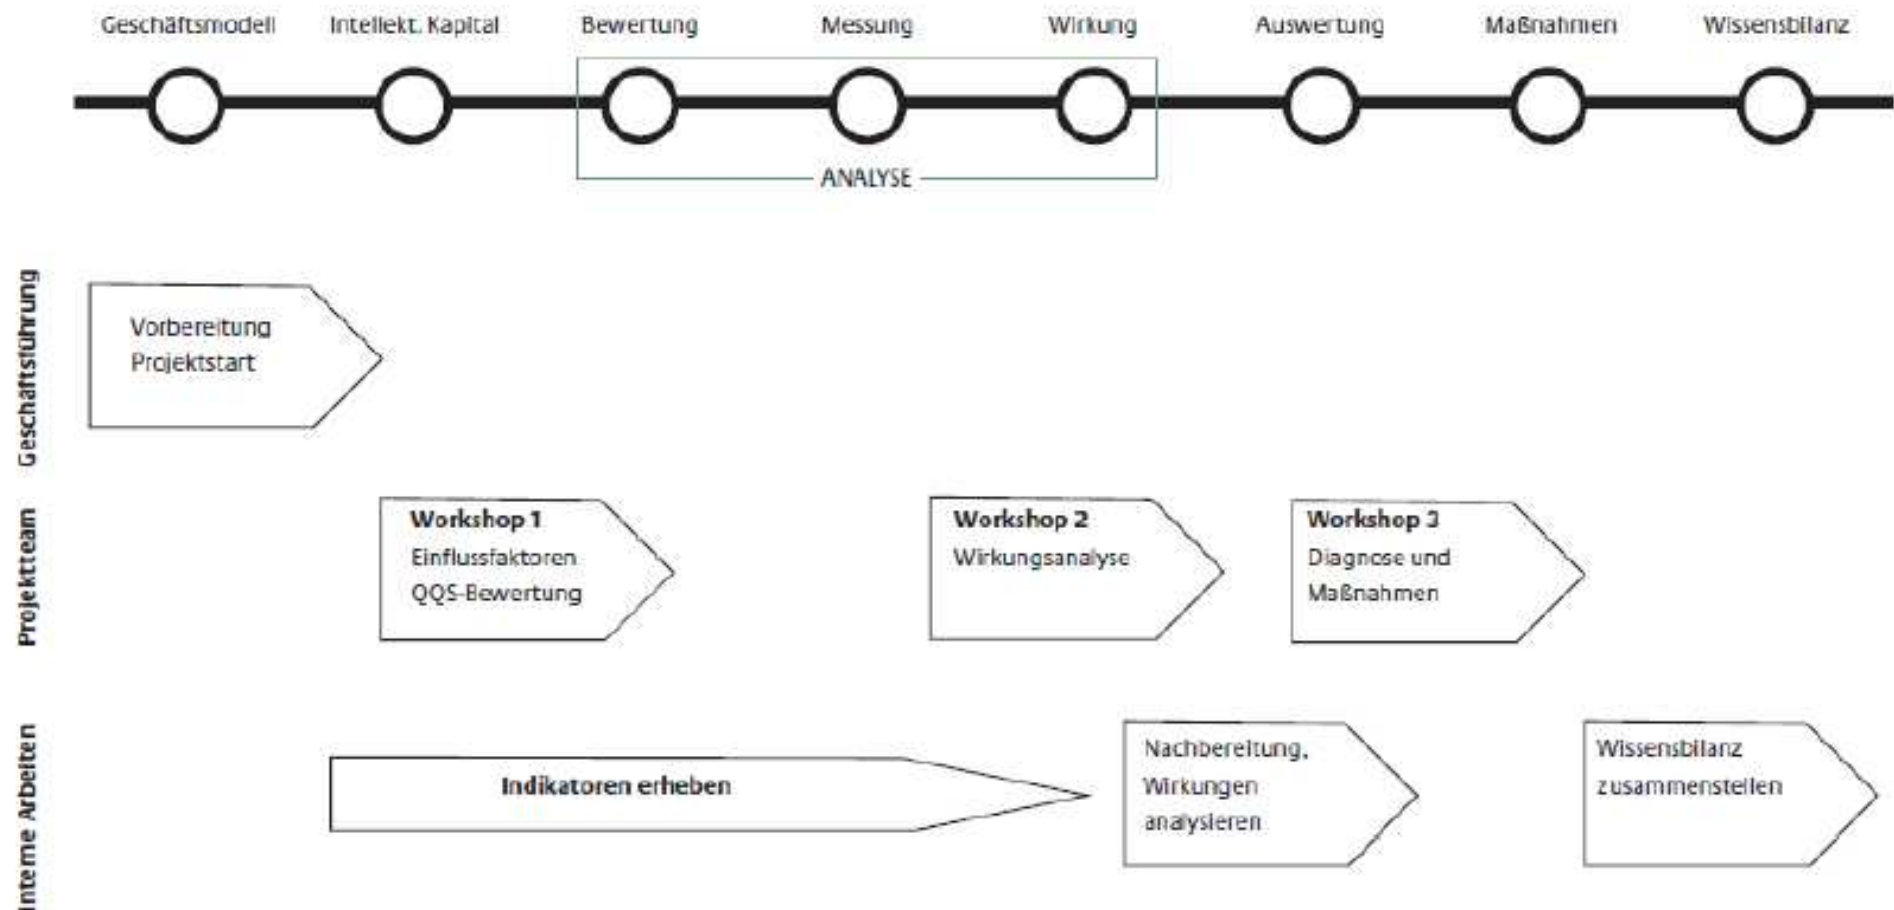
Geschäftsmodell Intellekt. Kapital Bewertung Messung Wirkung Auswertung Maßnahmen Wissensbilanz

ANALYSE

Geschäftsführung

Vorbereitung Projektstart

Projektteam

**Workshop 1**
Einflussfaktoren
QQS-Bewertung

**Workshop 2**
Wirkungsanalyse

**Workshop 3**
Diagnose und Maßnahmen

Interne Arbeiten

**Indikatoren erheben**

Nachbereitung, Wirkungen analysieren

Wissensbilanz zusammenstellen